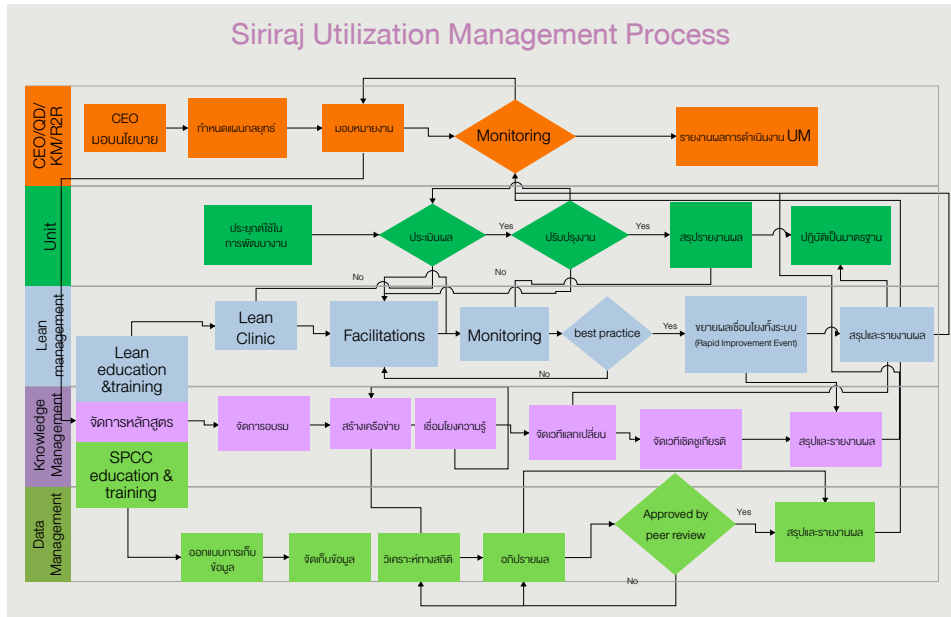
Siriraj Utilization Management Process

CEO/QD/KM/R2R

CEO มอบนโยบาย

กำหนดแผนกลยุทธ์

มอบหมายงาน

Monitoring

รายงานผลการดำเนินงาน UM

Unit

ประยุกต์ใช้ในการพัฒนางาน

ประเมินผล

Yes

ปรับปรุงงาน

Yes

สรุปรายงานผล

ปฏิบัติเป็นมาตรฐาน

No

No

Lean management

Lean education &training

Lean Clinic

Facilitations

Monitoring

best practice

Yes

ขยายผลเชื่อมโยงทั้งระบบ (Rapid Improvement Event)

สรุปและรายงานผล

No

Knowledge Management

จัดการหลักสูตร

จัดการอบรม

สร้างเครือข่าย

เชื่อมโยงความรู้

จัดเวทีแลกเปลี่ยน

จัดเวทีเชิดชูเกียรติ

สรุปและรายงานผล

Data Management

SPCC education & training

ออกแบบการเก็บข้อมูล

จัดเก็บข้อมูล

วิเคราะห์ทางสถิติ

อภิปรายผล

Approved by peer review

Yes

สรุปและรายงานผล

No